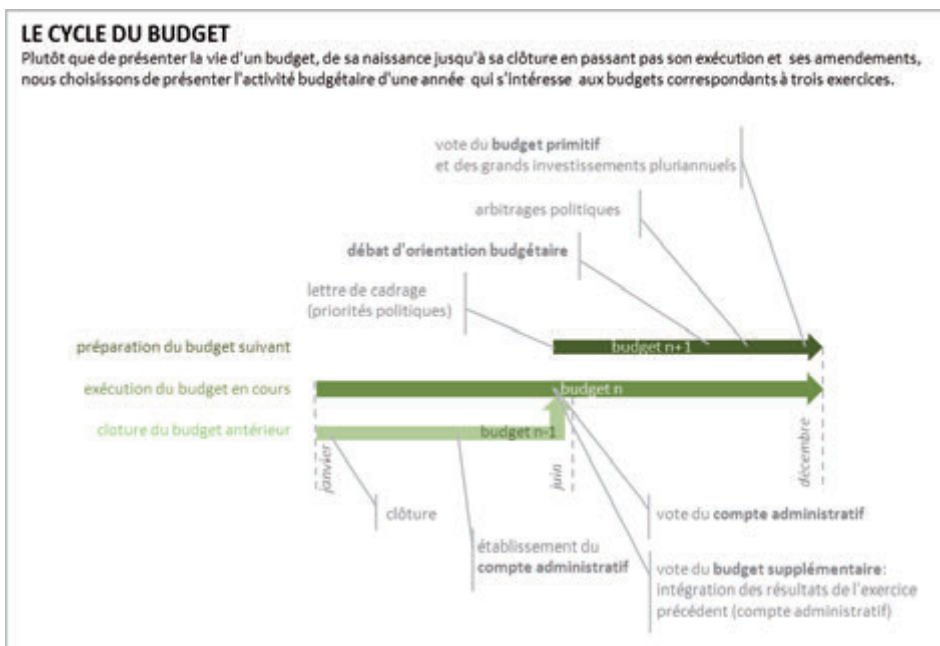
LE CYCLE DU BUDGET

Plutôt que de présenter la vie d'un budget, de sa naissance jusqu'à sa clôture en passant pas son exécution et ses amendements, nous choisissons de présenter l'activité budgétaire d'une année qui s'intéresse aux budgets correspondants à trois exercices.

vote du budget primitif et des grands investissements pluriannuels

arbitrages politiques

débat d'orientation budgétaire

lettre de cadrage (priorités politiques)

préparation du budget suivant

budget n+1

exécution du budget en cours

budget n

cloture du budget antérieur

budget n-1

janvier

juin

décembre

clôture

établissement du compte administratif

vote du compte administratif

vote du budget supplémentaire: intégration des résultats de l'exercice précédent (compte administratif)